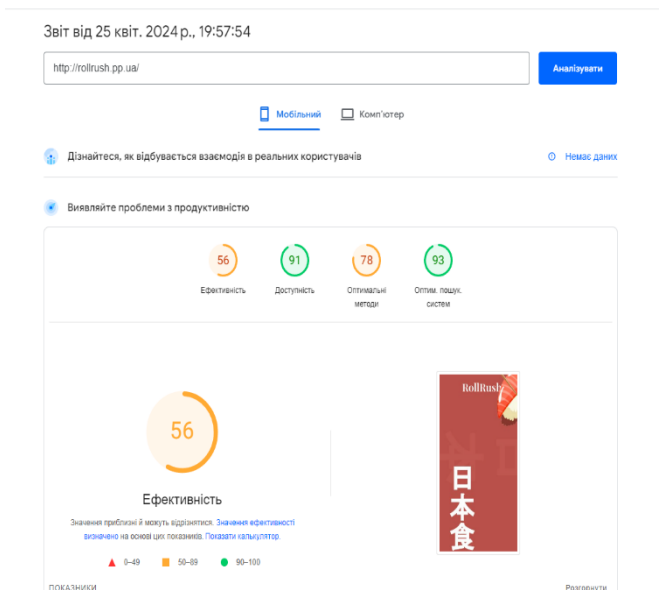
Звіт від 25 квіт. 2024 р., 19:57:54

http://rollrush.pp.ua/

Аналізувати

Мобільний Комп'ютер

Дізнайтеся, як відбувається взаємодія в реальних користувачів

Немає даних

Виявляйте проблеми з продуктивністю

56
Ефективність

91
Доступність

78
Оптимальні методи

93
Оптим. пошук. систем

56

Ефективність

Значення приблизні й можуть відрізнятися. Значення ефективності визначено на основі цих показників. Показати калькулятор.

0–49 50–89 90–100

RollRush

日本食

ПОКАЗНИКИ

Розгорнути